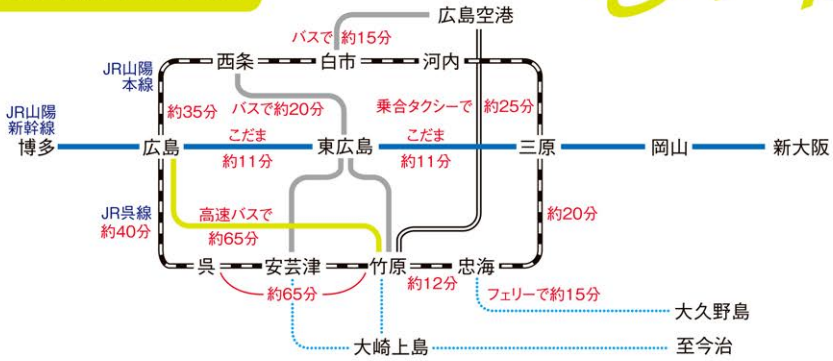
広島空港

バスで 約15分

西条

白市

河内

JR山陽本線

約35分

バスで約20分

乗合タクシーで

約25分

JR山陽新幹線

博多

広島

こだま

約11分

東広島

こだま

約11分

三原

岡山

新大阪

JR呉線

約40分

高速バスで

約65分

約20分

呉

安芸津

竹原

忠海

約65分

約12分

フェリーで約15分

大久野島

大崎上島

至今治